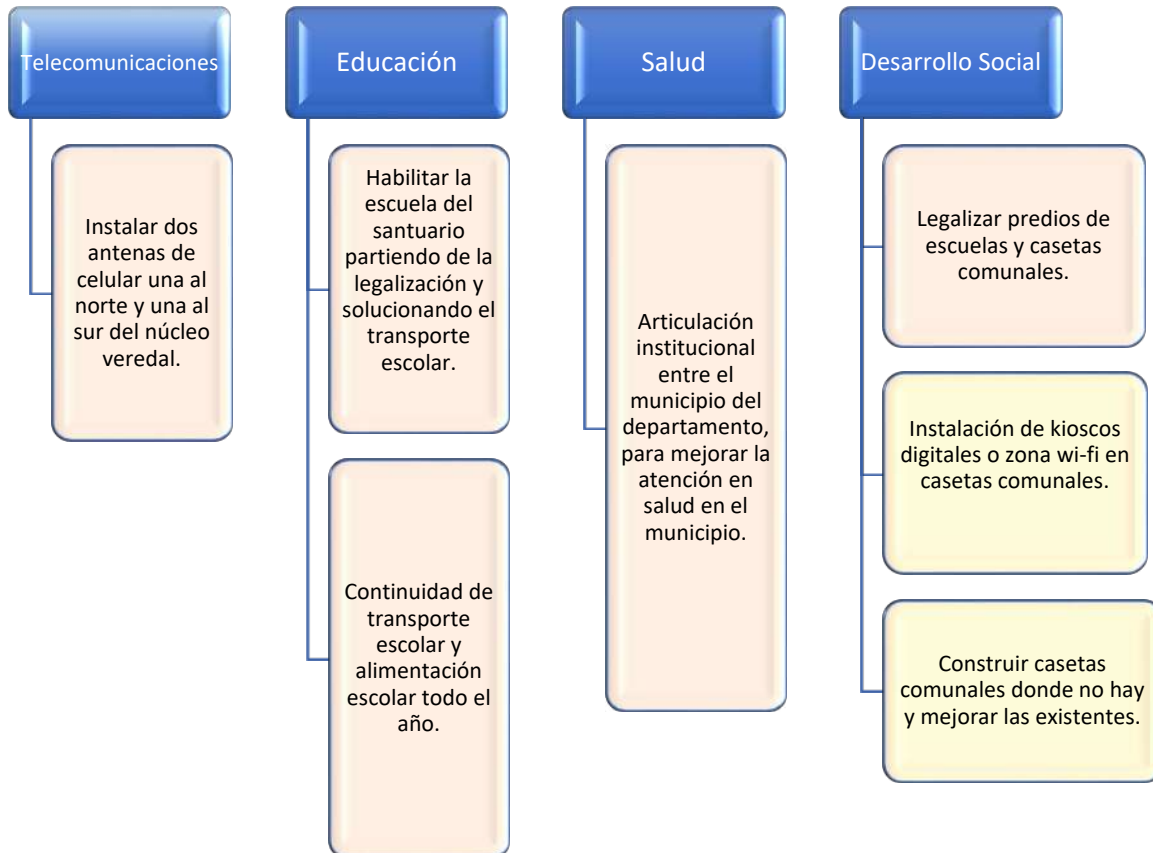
Telecomunicaciones

Instalar dos antenas de celular una al norte y una al sur del núcleo veredal.

Educación

Habilitar la escuela del santuario partiendo de la legalización y solucionando el transporte escolar.

Continuidad de transporte escolar y alimentación escolar todo el año.

Salud

Articulación institucional entre el municipio del departamento, para mejorar la atención en salud en el municipio.

Desarrollo Social

Legalizar predios de escuelas y casetas comunales.

Instalación de kioscos digitales o zona wi-fi en casetas comunales.

Construir casetas comunales donde no hay y mejorar las existentes.